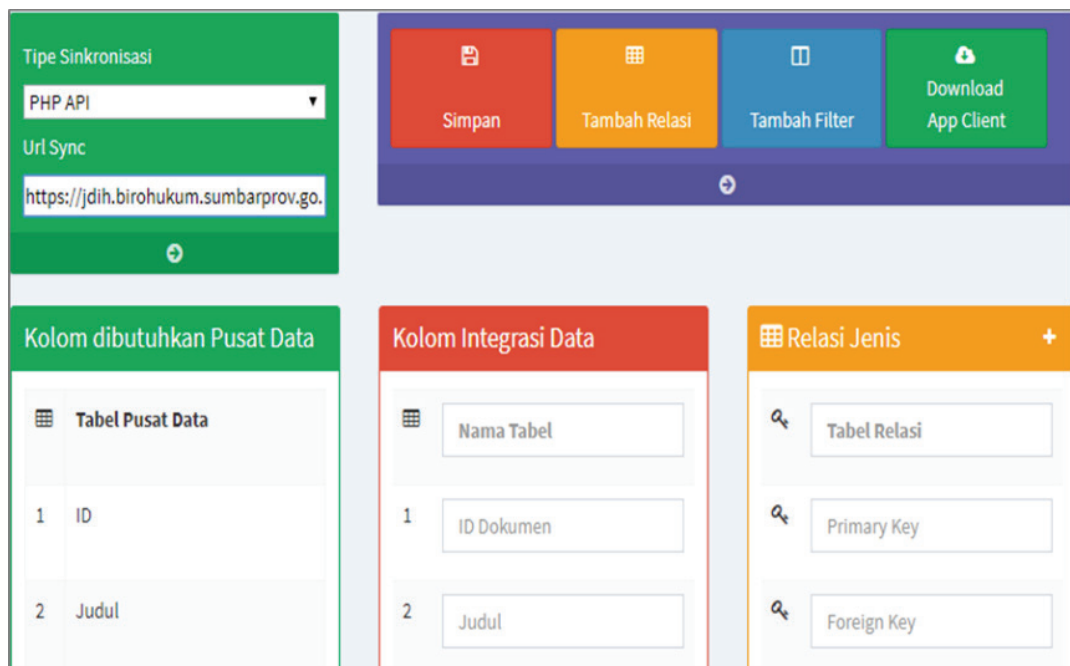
Tipe Sinkronisasi

PHP API

Url Sync

https://jdih.birohukum.sumbarprov.go.

Simpan

Tambah Relasi

Tambah Filter

Download App Client

Kolom dibutuhkan Pusat Data

| | Tabel Pusat Data |
|---|---|
| 1 | ID |
| 2 | Judul |

Kolom Integrasi Data

| | Nama Tabel |
|---|---|
| 1 | ID Dokumen |
| 2 | Judul |

Relasi Jenis +

Tabel Relasi

Primary Key

Foreign Key